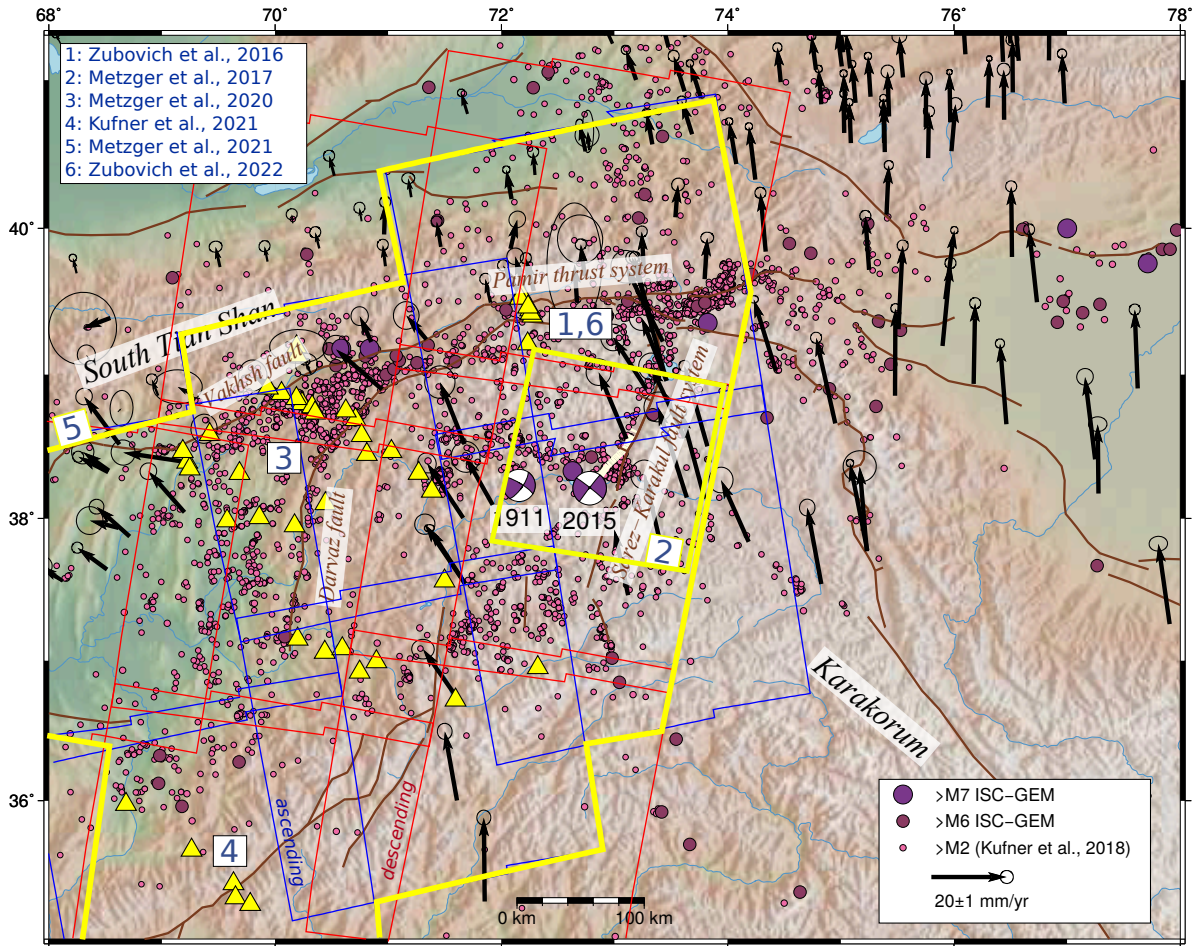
68°
70°
72°
74°
76°
78°

1: Zubovich et al., 2016
2: Metzger et al., 2017
3: Metzger et al., 2020
4: Kufner et al., 2021
5: Metzger et al., 2021
6: Zubovich et al., 2022

40°
38°
36°

Pamir thrust system
South Tian Shan
Vakhsh fault
1,6
5
3
Darvaz fault
Sarez–Karakul fault system
1911
2015
2
Karakorum
ascending
descending
4

>M7 ISC−GEM
>M6 ISC−GEM
>M2 (Kufner et al., 2018)
20±1 mm/yr

0 km
100 km